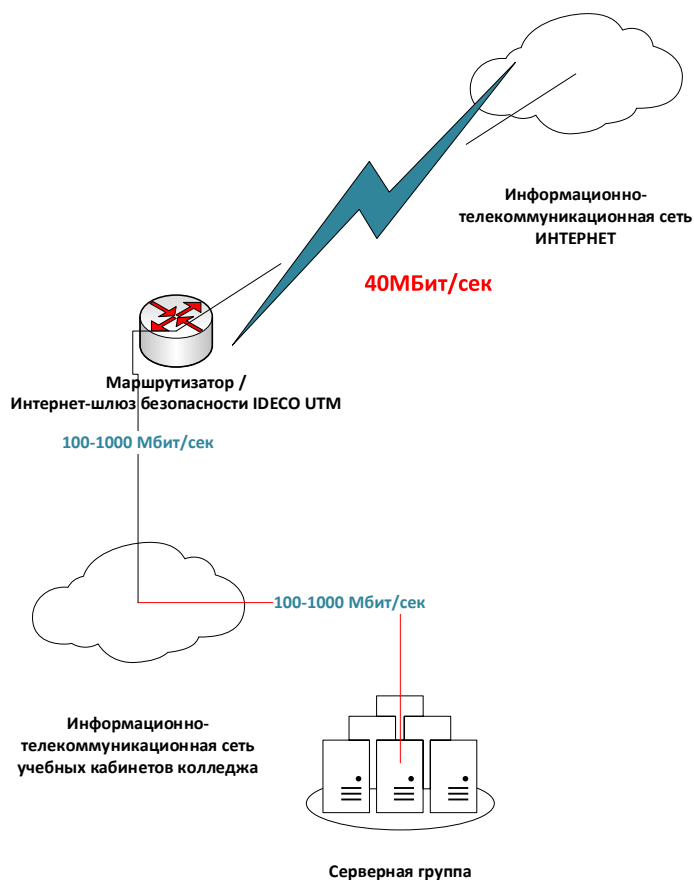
Информационно-телекоммуникационная сеть ИНТЕРНЕТ

40МБит/сек

Маршрутизатор /
Интернет-шлюз безопасности IDECO UTM

100-1000 Мбит/сек

100-1000 Мбит/сек

Информационно-телекоммуникационная сеть учебных кабинетов колледжа

Серверная группа